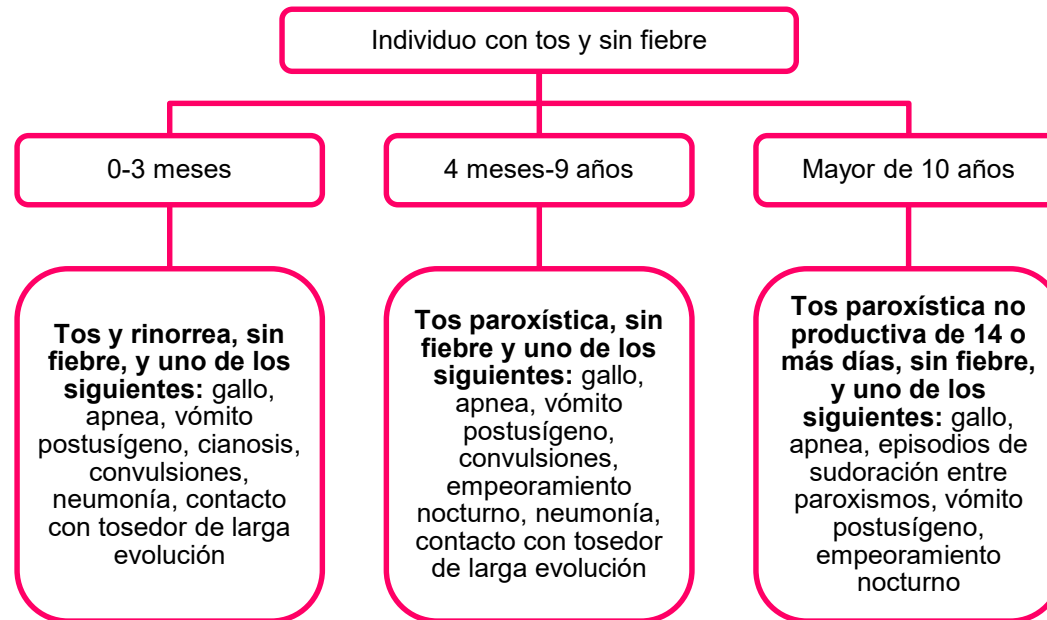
Individuo con tos y sin fiebre

0-3 meses

4 meses-9 años

Mayor de 10 años

**Tos y rinorrea, sin fiebre, y uno de los siguientes:** gallo, apnea, vómito postusígeno, cianosis, convulsiones, neumonía, contacto con tosedor de larga evolución

**Tos paroxística, sin fiebre y uno de los siguientes:** gallo, apnea, vómito postusígeno, convulsiones, empeoramiento nocturno, neumonía, contacto con tosedor de larga evolución

**Tos paroxística no productiva de 14 o más días, sin fiebre, y uno de los siguientes:** gallo, apnea, episodios de sudoración entre paroxismos, vómito postusígeno, empeoramiento nocturno